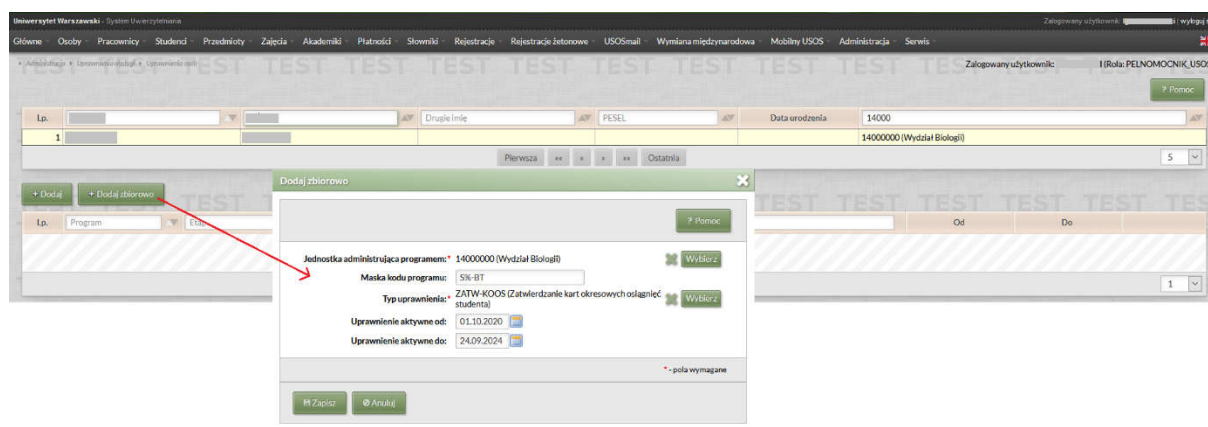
Uniwersytet Warszawski - System Uwierzytelniania

Zalogowany użytkownik: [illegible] | wyloguj

Główne Osoby Pracownicy Studenci Przedmioty Zajęcia Akademiki Płatności Słowniki Rejestracje Rejestracje żetonowe USOSmail Wymiana międzynarodowa Mobilny USOS Administracja Serwis

» Administracja » Uprawnienia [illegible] » Uprawnienia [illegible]

TEST TEST TEST TEST TEST TEST TEST TEST TEST TEST TEST TEST

Zalogowany użytkownik: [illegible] I (Rola: PELNOMOCNIK_USOS

? Pomoc

| Lp. | | | Drugie imię | PESEL | Data urodzenia | 14000 |
|---|---|---|---|---|---|---|
| 1 | | | | | | 14000000 (Wydział Biologii) |

Pierwsza « ‹ › » Ostatnia

5

+ Dodaj + Dodaj zbiorowo

| Lp. | Program | Etap | Od | Do |
|---|---|---|---|---|

1

Dodaj zbiorowo

? Pomoc

Jednostka administrująca programem:* 14000000 (Wydział Biologii) Wybierz

Maska kodu programu: S%-BT

Typ uprawnienia:* ZATW-KOOS (Zatwierdzanie kart okresowych osiągnięć studenta) Wybierz

Uprawnienie aktywne od: 01.10.2020

Uprawnienie aktywne do: 24.09.2024

* - pola wymagane

Zapisz Anuluj